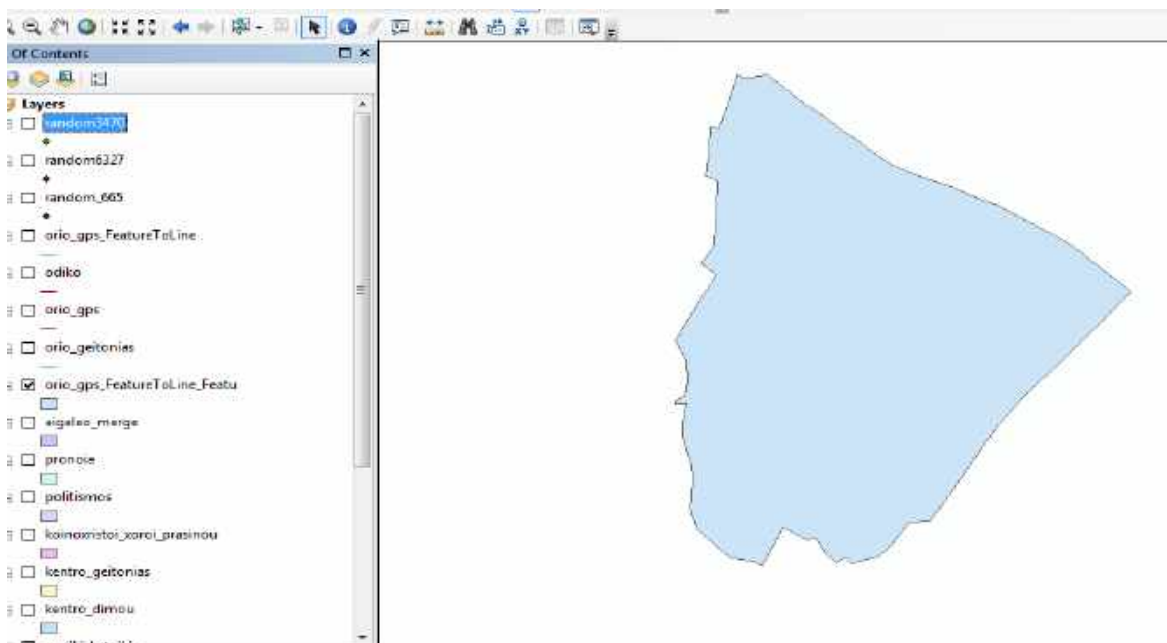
Of Contents

Layers

random3470

random6327

random_665

orio_gps_FeatureToLine

odiko

orio_gps

orio_geitonias

orio_gps_FeatureToLine_Featu

aigaleo_merge

pronoia

politismos

koinoxristoi_xoroi_prasinou

kentro_geitonias

kentro_dimou